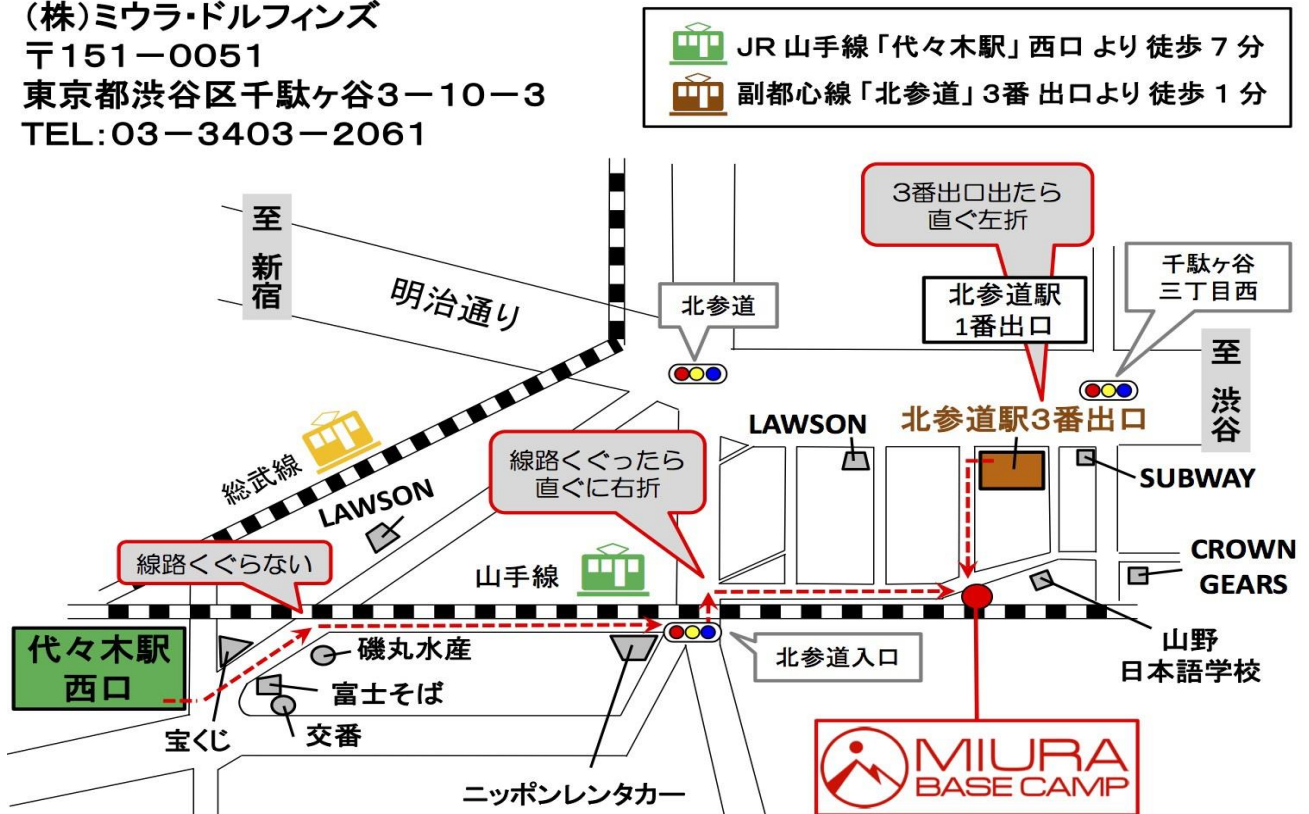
(株)ミウラ・ドルフィンズ
〒151－0051
東京都渋谷区千駄ヶ谷3－10－3
TEL:03－3403－2061

JR 山手線「代々木駅」西口 より 徒歩 7 分
副都心線「北参道」3番 出口より 徒歩 1 分

至 新宿

明治通り

北参道

3番出口出たら直ぐ左折

北参道駅 1番出口

千駄ヶ谷 三丁目西

至 渋谷

北参道駅3番出口

LAWSON

SUBWAY

総武線

LAWSON

線路くぐったら直ぐに右折

線路くぐらない

山手線

CROWN GEARS

代々木駅 西口

磯丸水産

富士そば

交番

宝くじ

北参道入口

山野 日本語学校

ニッポンレンタカー

MIURA BASE CAMP